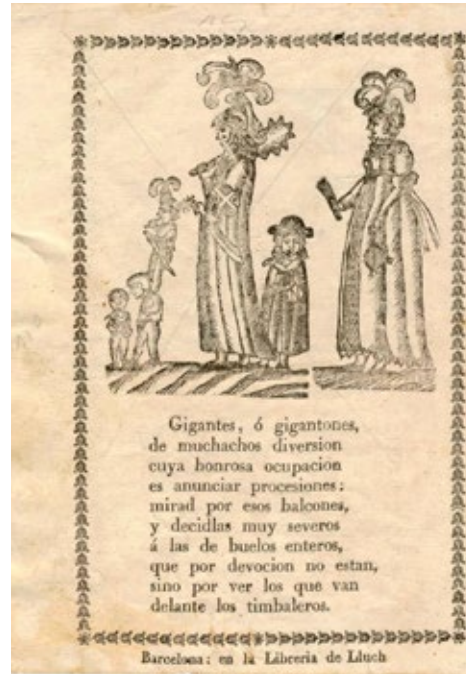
Gigantes, ó gigantones,
de muchachos diversion
cuya honrosa ocupacion
es anunciar procesiones:
mirad por esos balcones,
y decidlas muy severos
á las de buelos enteros,
que por devocion no estan,
sino por ver los que van
delante los timbaleros.

Barcelona: en la Librería de Lluch